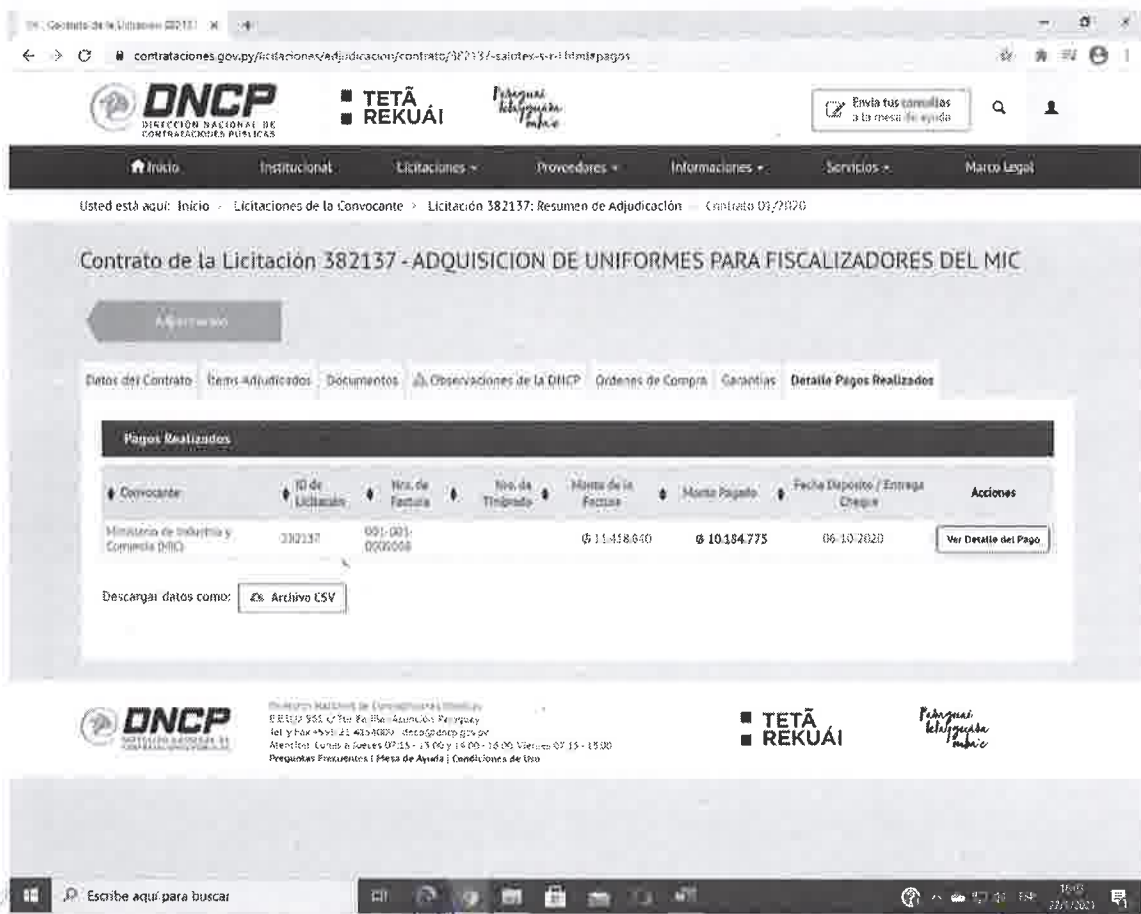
DN | Contrato de la Licitacion 382137 ×

contrataciones.gov.py/licitaciones/adjudicacion/contrato/382137-saintex-s-r-l.html#pagos

DNCP
DIRECCIÓN NACIONAL DE CONTRATACIONES PÚBLICAS

TETÃ REKUÁI

Paraguai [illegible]

Envía tus consultas a la mesa de ayuda

Inicio | Institucional | Licitaciones | Proveedores | Informaciones | Servicios | Marco Legal

Usted está aquí: Inicio › Licitaciones de la Convocante › Licitación 382137: Resumen de Adjudicación › Contrato 01/2020

Contrato de la Licitación 382137 - ADQUISICION DE UNIFORMES PARA FISCALIZADORES DEL MIC

Adjudicado

Datos del Contrato | Items Adjudicados | Documentos | Observaciones de la DNCP | Ordenes de Compra | Garantías | Detalle Pagos Realizados

Pagos Realizados

| Convocante | ID de Licitación | Nro. de Factura | Nro. de Timbrado | Monto de la Factura | Monto Pagado | Fecha Depósito / Entrega Cheque | Acciones |
|---|---|---|---|---|---|---|---|
| Ministerio de Industria y Comercio (MIC) | 382137 | 001-001-0000008 | | ₲ 11.458.640 | ₲ 10.184.775 | 06-10-2020 | Ver Detalle del Pago |

Descargar datos como: Archivo CSV

DNCP
DIRECCIÓN NACIONAL DE CONTRATACIONES PÚBLICAS

Dirección Nacional de Contrataciones Públicas
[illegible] 951 c/ Yby Ba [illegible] Asunción, Paraguay
Tel y Fax +595 21 4154000 - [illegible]@dncp.gov.py
Atención: Lunes a Jueves 07:15 - 13:00 y 14:00 - 18:00 Viernes 07:15 - 13:00
Preguntas Frecuentes | Mesa de Ayuda | Condiciones de Uso

TETÃ REKUÁI

Paraguai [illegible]

Escribe aquí para buscar

16:03
27/1/2021